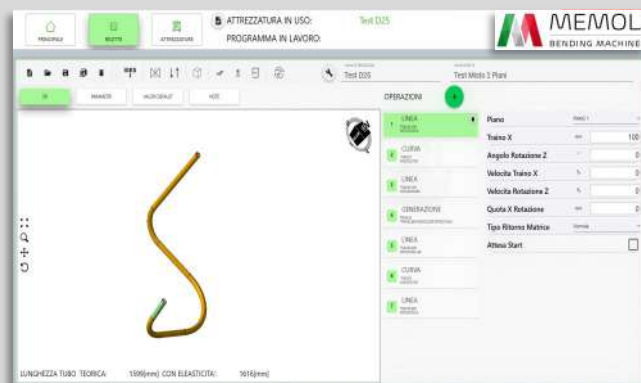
PRINCIPALE
RICETTE
ATTREZZATURE
ATTREZZATURA IN USO:
Test D25
PROGRAMMA IN LAVORO:
MEMOL
BENDING MACHINE
Test D25
Test Molo 1 Piani
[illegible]
PARAMETRI
VALORI DEFAULT
VIDEO
OPERAZIONI
+
1 LINEA
2 CURVA
3 LINEA
4 GENERAZIONE
5 LINEA
6 CURVA
7 LINEA
Piano
Traino X
100
Angolo Rotazione Z
0
Velocita Traino X
0
Velocita Rotazione Z
0
Quota X Rotazione
0
Tipo Ritorno Matrice
Attesa Start
LUNGHEZZA TUBO TEORICA:
1599[mm] CON ELASTICITA:
1616[mm]